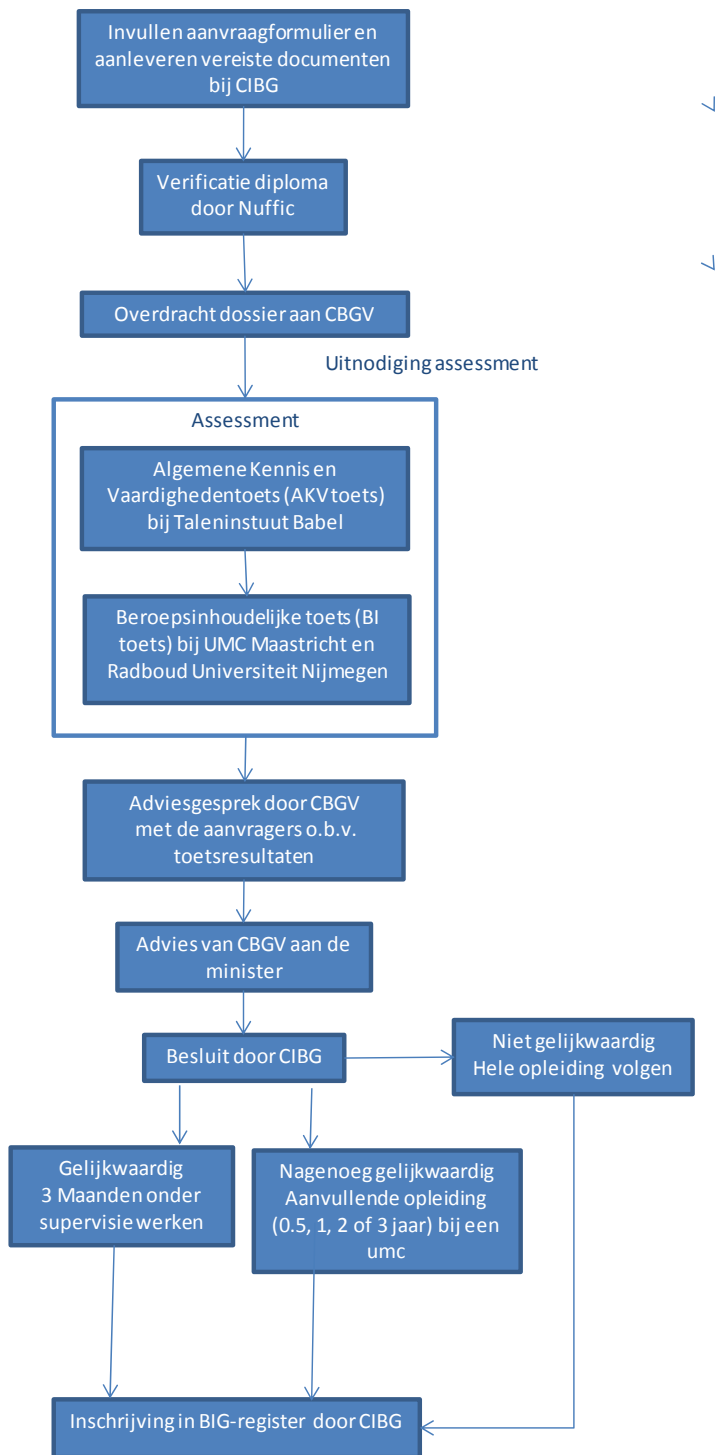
Invullen aanvraagformulier en aanleveren vereiste documenten bij CIBG

Verificatie diploma door Nuffic

Overdracht dossier aan CBGV

Uitnodiging assessment

Assessment

Algemene Kennis en Vaardighedentoets (AKV toets) bij Taleninstuut Babel

Beroepsinhoudelijke toets (BI toets) bij UMC Maastricht en Radboud Universiteit Nijmegen

Adviesgesprek door CBGV met de aanvragers o.b.v. toetsresultaten

Advies van CBGV aan de minister

Besluit door CIBG

Niet gelijkwaardig Hele opleiding volgen

Gelijkwaardig 3 Maanden onder supervisie werken

Nagenoeg gelijkwaardig Aanvullende opleiding (0.5, 1, 2 of 3 jaar) bij een umc

Inschrijving in BIG-register door CIBG